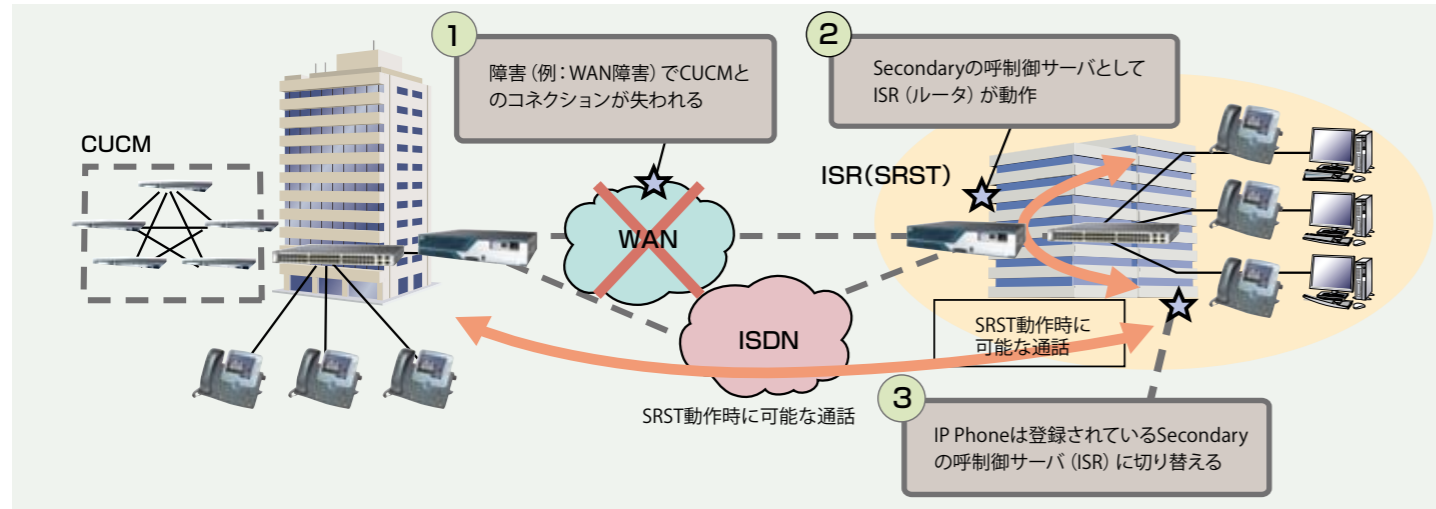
1
障害（例：WAN障害）でCUCMとのコネクションが失われる

2
Secondaryの呼制御サーバとしてISR（ルータ）が動作

CUCM

ISR(SRST)

WAN

ISDN

SRST動作時に可能な通話

SRST動作時に可能な通話

3
IP Phoneは登録されているSecondaryの呼制御サーバ（ISR）に切り替える